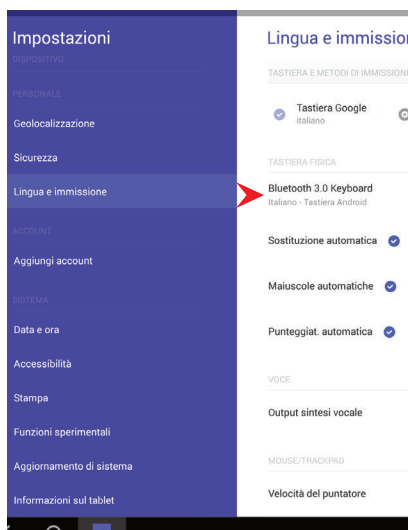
Impostazioni

DISPOSITIVO

PERSONALE

Geolocalizzazione

Sicurezza

Lingua e immissione

ACCOUNT

Aggiungi account

SISTEMA

Data e ora

Accessibilità

Stampa

Funzioni sperimentali

Aggiornamento di sistema

Informazioni sul tablet

Lingua e immission

TASTIERA E METODI DI IMMISSIONE

Tastiera Google
italiano

TASTIERA FISICA

Bluetooth 3.0 Keyboard
Italiano - Tastiera Android

Sostituzione automatica

Maiuscole automatiche

Punteggiat. automatica

VOCE

Output sintesi vocale

MOUSE/TRACKPAD

Velocità del puntatore